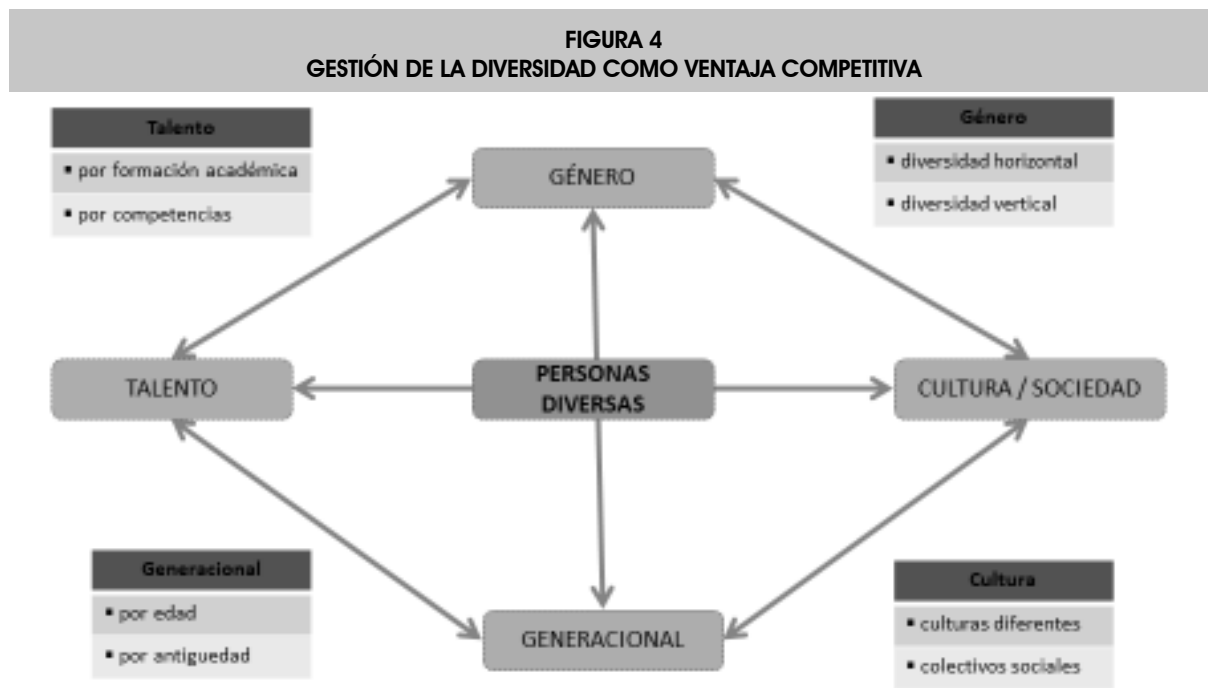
FIGURA 4
GESTIÓN DE LA DIVERSIDAD COMO VENTAJA COMPETITIVA

Talento
▪ por formación académica
▪ por competencias

GÉNERO

Género
▪ diversidad horizontal
▪ diversidad vertical

TALENTO

PERSONAS DIVERSAS

CULTURA / SOCIEDAD

Generacional
▪ por edad
▪ por antiguedad

GENERACIONAL

Cultura
▪ culturas diferentes
▪ colectivos sociales